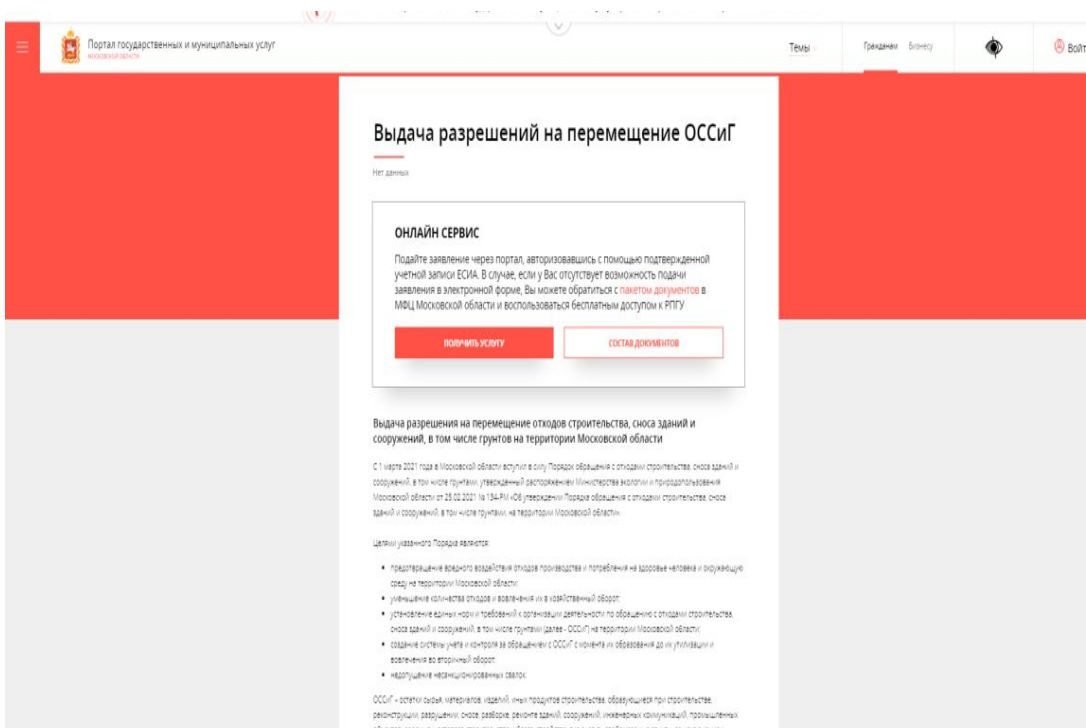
Портал государственных и муниципальных услуг
МОСКОВСКОЙ ОБЛАСТИ

Темы Гражданам Бизнесу Войт

Выдача разрешений на перемещение ОССиГ

Нет данных

ОНЛАЙН СЕРВИС

Подайте заявление через портал, авторизовавшись с помощью подтвержденной учетной записи ЕСИА. В случае, если у Вас отсутствует возможность подачи заявления в электронной форме, Вы можете обратиться с пакетом документов в МФЦ Московской области и воспользоваться бесплатным доступом к РПГУ

ПОЛУЧИТЬ УСЛУГУ

СОСТАВ ДОКУМЕНТОВ

Выдача разрешения на перемещение отходов строительства, сноса зданий и сооружений, в том числе грунтов на территории Московской области

С 1 марта 2021 года в Московской области вступил в силу Порядок обращения с отходами строительства, сноса зданий и сооружений, в том числе грунтами, утвержденный распоряжением Министерства экологии и природопользования Московской области от 25.02.2021 № 134-РМ «Об утверждении Порядка обращения с отходами строительства, сноса зданий и сооружений, в том числе грунтами, на территории Московской области».

Целями указанного Порядка являются:

• предотвращение вредного воздействия отходов производства и потребления на здоровье человека и окружающую среду на территории Московской области;
• уменьшение количества отходов и вовлечения их в хозяйственный оборот;
• установление единых норм и требований к организации деятельности по обращению с отходами строительства, сноса зданий и сооружений, в том числе грунтами (далее - ОССиГ) на территории Московской области;
• создание системы учета и контроля за обращением с ОССиГ с момента их образования до их утилизации и вовлечения во вторичный оборот;
• недопущение несанкционированных свалок.

ОССиГ – остатки сырья, материалов, изделий, иных продуктов строительства, образующиеся при строительстве, реконструкции, разрушении, сносе, разборке, ремонте зданий, сооружений, инженерных коммуникаций, промышленных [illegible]